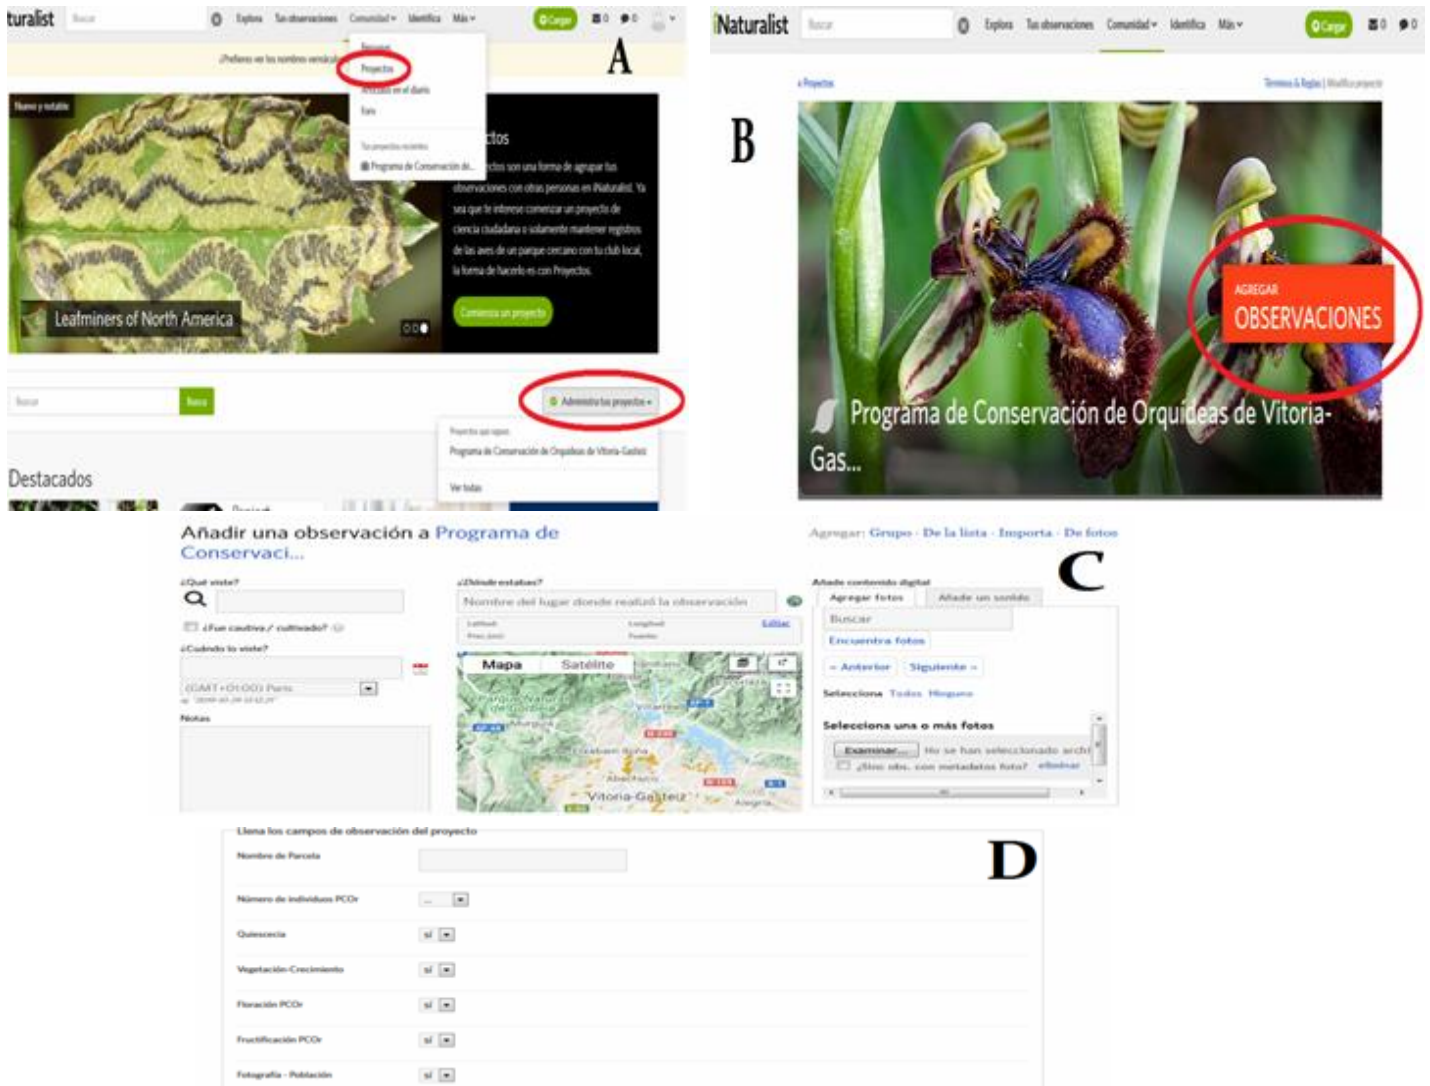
turalist Buscar Explora Tus observaciones Comunidad Identifica Más Cargar

Personas
Proyectos
Artículos en el diario
Foro
Tus proyectos recientes
Programa de Conservación de...

A

¿Prefieres ver los nombres vernácu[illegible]

Nuevo y notable

Leafminers of North America

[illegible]ctos

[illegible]ctos son una forma de agrupar tus observaciones con otras personas en iNaturalist. Ya sea que te interese comenzar un proyecto de ciencia ciudadana o solamente mantener registros de las aves de un parque cercano con tu club local, la forma de hacerlo es con Proyectos.

Comienza un proyecto

Buscar Busca

Administra tus proyectos

Proyectos que sigues
Programa de Conservación de Orquídeas de Vitoria-Gasteiz
Ver todos

Destacados

iNaturalist Buscar Explora Tus observaciones Comunidad Identifica Más Cargar

B

« Proyectos
Términos & Reglas | Modifica proyecto

AGREGAR
OBSERVACIONES

Programa de Conservación de Orquídeas de Vitoria-Gas...

Añadir una observación a Programa de Conservaci...

Agregar: Grupo · De la lista · Importa · De fotos

C

¿Qué viste?
¿Fue cautiva / cultivado?
¿Cuándo lo viste?
(GMT+01:00) Paris
Notas

¿Dónde estabas?
Nombre del lugar donde realizó la observación
Latitud
Longitud
Editar
Prec. (m)
Fuente
Mapa Satélite
Vitoria-Gasteiz

Añade contenido digital
Agregar fotos Añade un sonido
Buscar
Encuentra fotos
« Anterior Siguiente »
Selecciona Todos Ninguno
Selecciona una o más fotos
Examinar... No se han seleccionado archi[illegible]
¿Sino obs. con metadatos foto? eliminar

Llena los campos de observación del proyecto

D

Nombre de Parcela
Número de individuos PCOr ...
Quiescencia sí
Vegetación-Crecimiento sí
Floración PCOr sí
Fructificación PCOr sí
Fotografía - Población sí